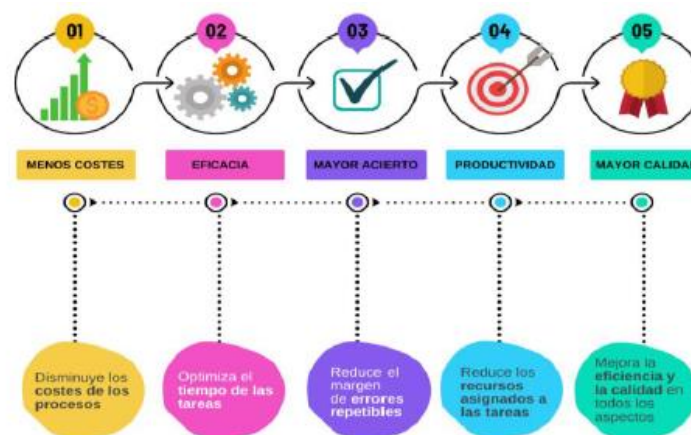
01

02

03

04

05

MENOS COSTES

EFICACIA

MAYOR ACIERTO

PRODUCTIVIDAD

MAYOR CALIDAD

Disminuye los **costes de los procesos**

Optimiza el **tiempo de las tareas**

Reduce el margen de **errores repetibles**

Reduce los **recursos asignados a las tareas**

Mejora la **eficiencia y la calidad** en todos los aspectos